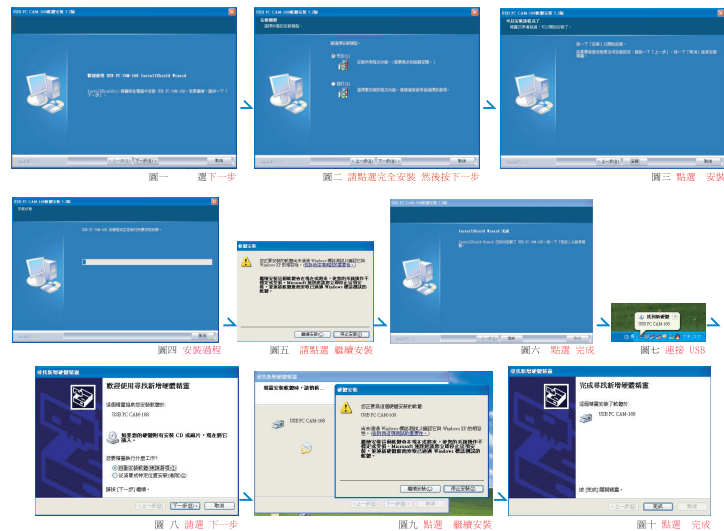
USB PC CAM-168 InstallShield Wizard

上一步(B)　下一步(N)>　取消

圖一　選下一步

請選擇安裝類型

完全(C)

自訂(S)

<上一步(B)　下一步(N)>　取消

圖二　請點選完全安裝 然後按下一步

可以安裝程式了

<上一步(B)　安裝　取消

圖三　點選　安裝

取消

圖四　安裝過程

硬體安裝

繼續安裝(C)　停止安裝(S)

圖五　請點選　繼續安裝

InstallShield Wizard 完成

完成

圖六　點選　完成

找到新硬體

USB PC CAM-168

圖七　連接 USB

尋找新增硬體精靈

歡迎使用尋找新增硬體精靈

USB PC CAM-168

<上一步(B)　下一步(N)>　取消

圖八　請選　下一步

硬體安裝

USB PC CAM-168

繼續安裝(C)　停止安裝(S)

圖九　點選　繼續安裝

尋找新增硬體精靈

完成尋找新增硬體精靈

USB PC CAM-168

完成　取消

圖十　點選　完成